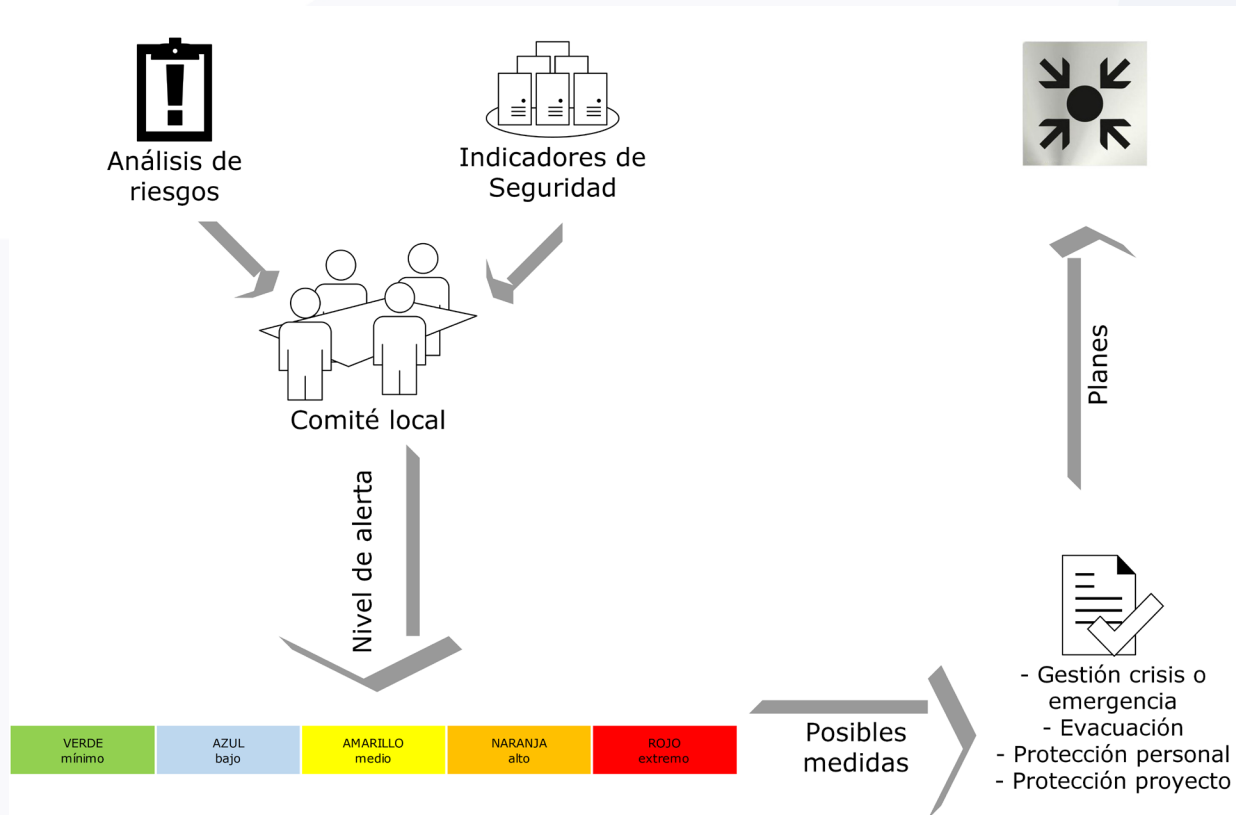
Análisis de riesgos

Indicadores de Seguridad

Comité local

Nivel de alerta

| VERDE mínimo | AZUL bajo | AMARILLO medio | NARANJA alto | ROJO extremo |
|---|---|---|---|---|

Posibles medidas

- Gestión crisis o emergencia
- Evacuación
- Protección personal
- Protección proyecto

Planes